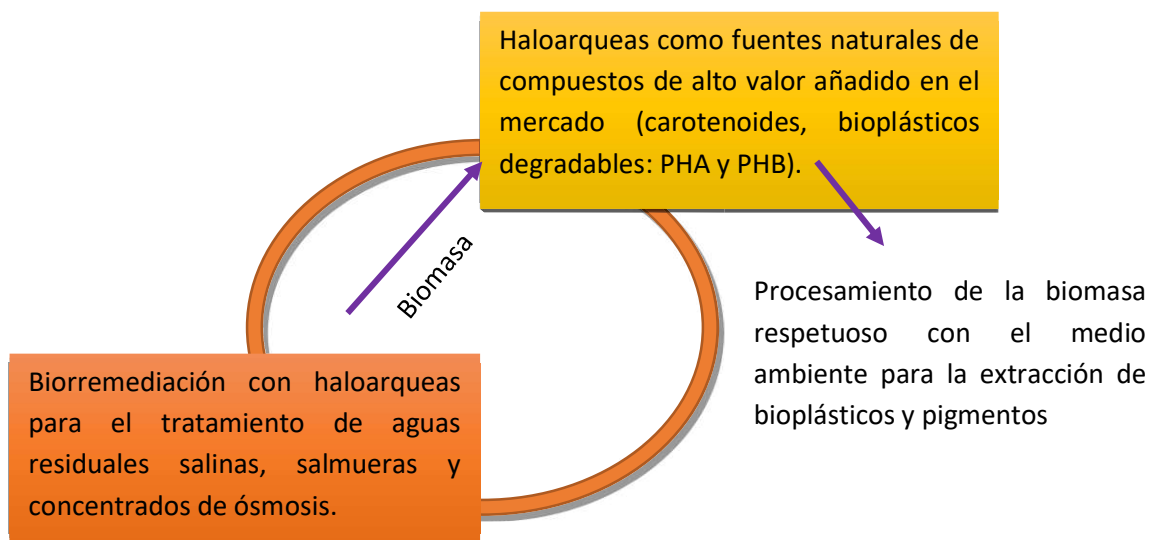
Haloarqueas como fuentes naturales de compuestos de alto valor añadido en el mercado (carotenoides, bioplásticos degradables: PHA y PHB).

Biomasa

Procesamiento de la biomasa respetuoso con el medio ambiente para la extracción de bioplásticos y pigmentos

Biorremediación con haloarqueas para el tratamiento de aguas residuales salinas, salmueras y concentrados de ósmosis.